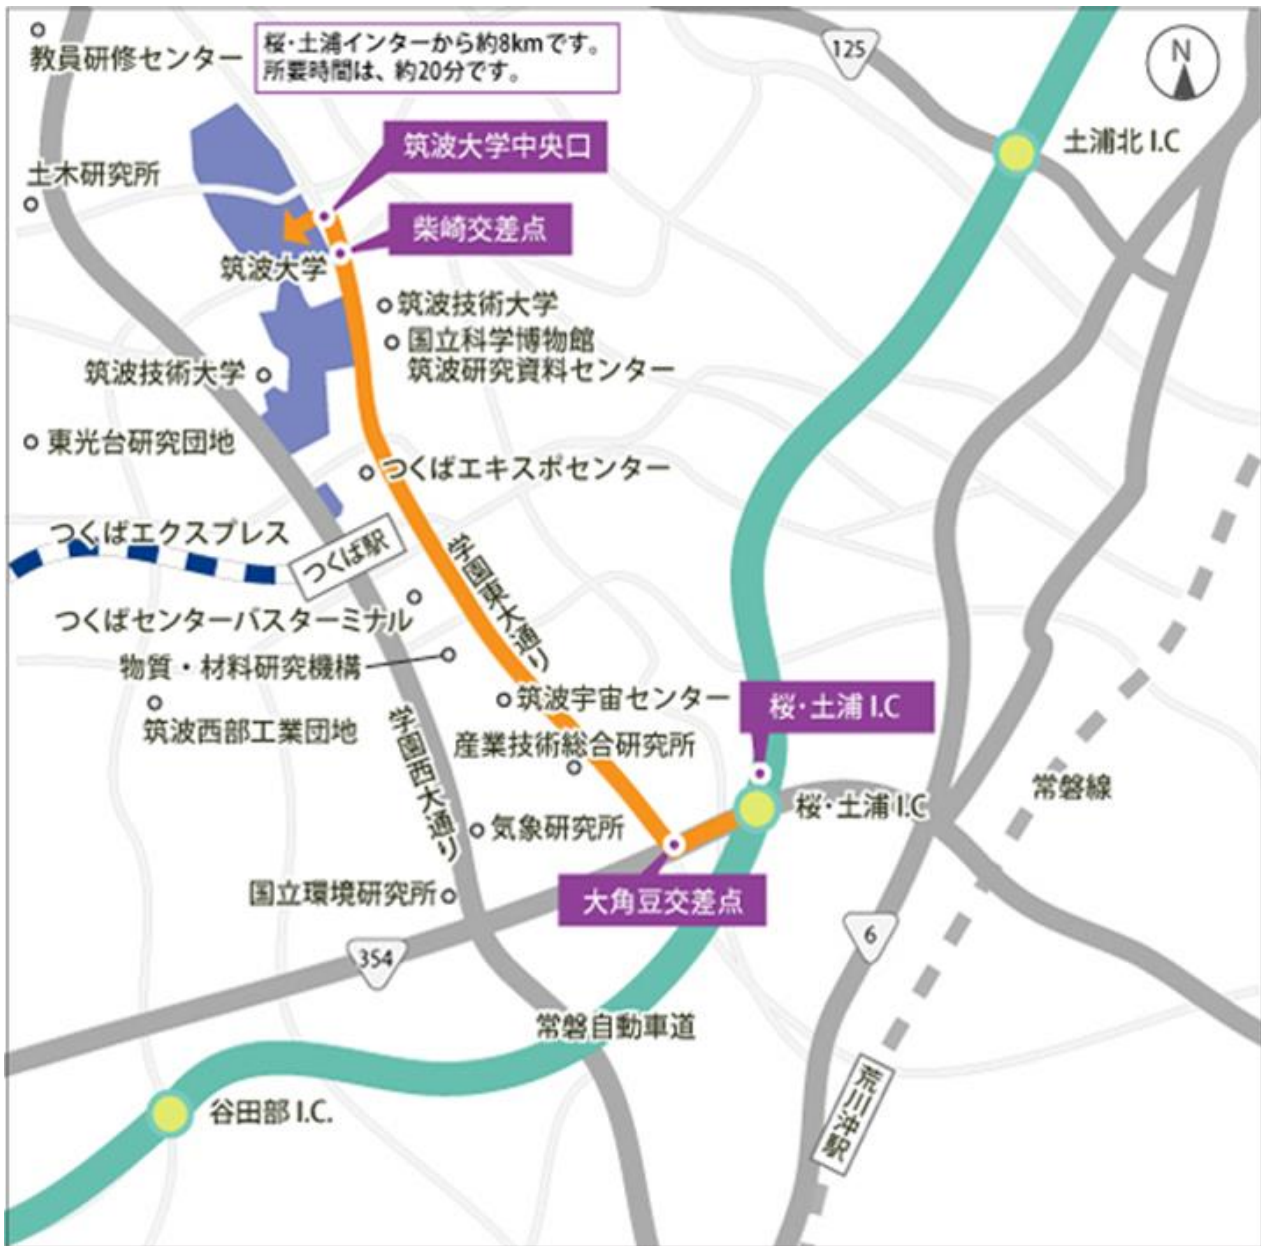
教員研修センター

桜・土浦インターから約8kmです。
所要時間は、約20分です。

125

N

土浦北 I.C

筑波大学中央口

土木研究所

柴崎交差点

筑波大学

筑波技術大学

国立科学博物館
筑波研究資料センター

筑波技術大学

東光台研究団地

つくばエキスポセンター

つくばエクスプレス

つくば駅

学園東大通り

つくばセンターバスターミナル

物質・材料研究機構

筑波宇宙センター

桜・土浦 I.C

筑波西部工業団地

学園西大通り

産業技術総合研究所

常磐線

桜・土浦 I.C

気象研究所

国立環境研究所

大角豆交差点

6

354

常磐自動車道

荒川沖駅

谷田部 I.C.